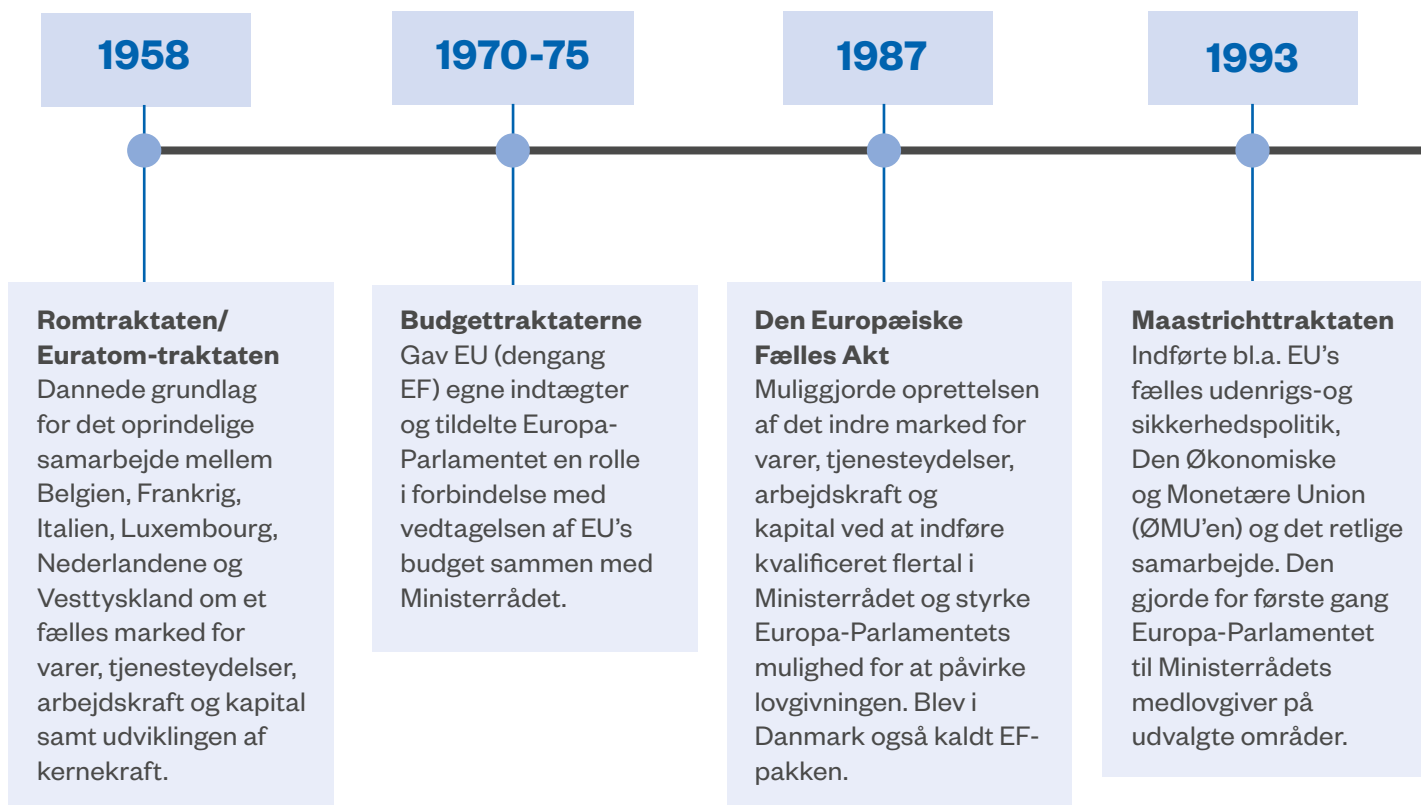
1958

1970-75

1987

1993

**Romtraktaten/ Euratom-traktaten**
Dannede grundlag for det oprindelige samarbejde mellem Belgien, Frankrig, Italien, Luxembourg, Nederlandene og Vesttyskland om et fælles marked for varer, tjenesteydelser, arbejdskraft og kapital samt udviklingen af kernekraft.

**Budgettraktaterne**
Gav EU (dengang EF) egne indtægter og tildelte Europa-Parlamentet en rolle i forbindelse med vedtagelsen af EU's budget sammen med Ministerrådet.

**Den Europæiske Fælles Akt**
Muliggjorde oprettelsen af det indre marked for varer, tjenesteydelser, arbejdskraft og kapital ved at indføre kvalificeret flertal i Ministerrådet og styrke Europa-Parlamentets mulighed for at påvirke lovgivningen. Blev i Danmark også kaldt EF-pakken.

**Maastrichttraktaten**
Indførte bl.a. EU's fælles udenrigs-og sikkerhedspolitik, Den Økonomiske og Monetære Union (ØMU'en) og det retlige samarbejde. Den gjorde for første gang Europa-Parlamentet til Ministerrådets medlovgiver på udvalgte områder.